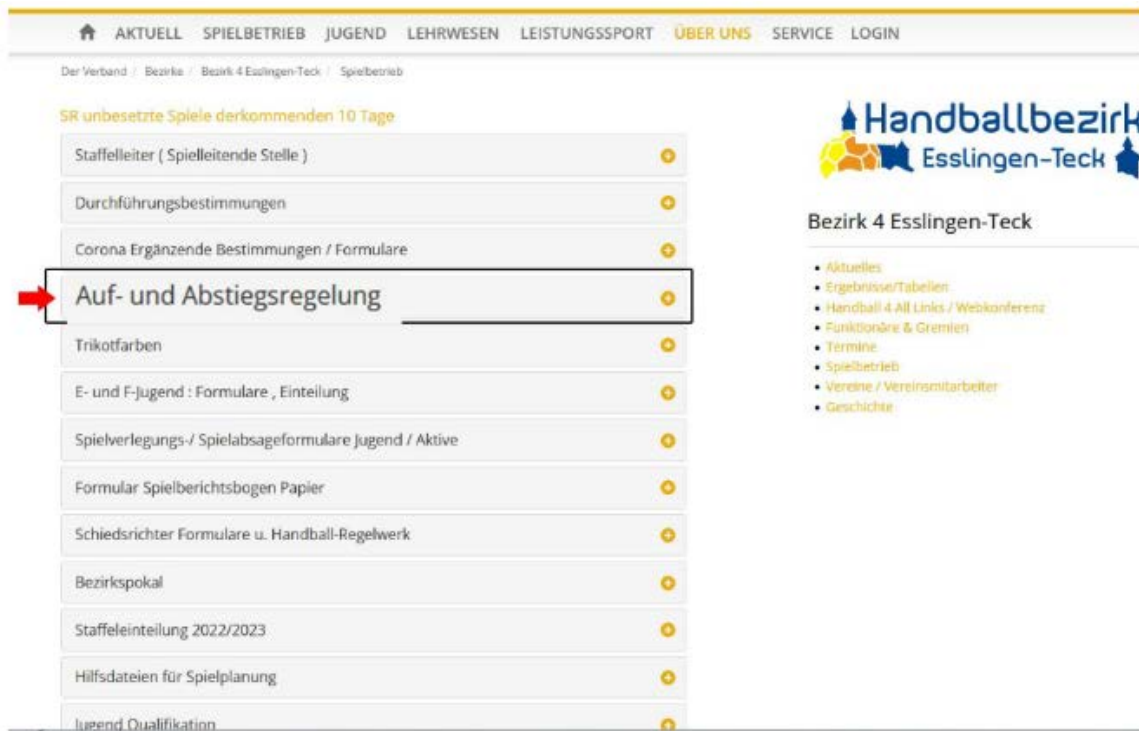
AKTUELL SPIELBETRIEB JUGEND LEHRWESEN LEISTUNGSSPORT ÜBER UNS SERVICE LOGIN

Der Verband / Bezirke / Bezirk 4 Esslingen-Teck / Spielbetrieb

SR unbesetzte Spiele derkommenden 10 Tage

Staffelleiter ( Spielleitende Stelle )

Durchführungsbestimmungen

Corona Ergänzende Bestimmungen / Formulare

Auf- und Abstiegsregelung

Trikotfarben

E- und F-Jugend : Formulare , Einteilung

Spielverlegungs-/ Spielabsageformulare Jugend / Aktive

Formular Spielberichtsbogen Papier

Schiedsrichter Formulare u. Handball-Regelwerk

Bezirkspokal

Staffeleinteilung 2022/2023

Hilfsdateien für Spielplanung

Jugend Qualifikation

Handballbezirk Esslingen-Teck

Bezirk 4 Esslingen-Teck

• Aktuelles
• Ergebnisse/Tabellen
• Handball 4 All Links / Webkonferenz
• Funktionäre & Gremien
• Termine
• Spielbetrieb
• Vereine / Vereinsmitarbeiter
• Geschichte